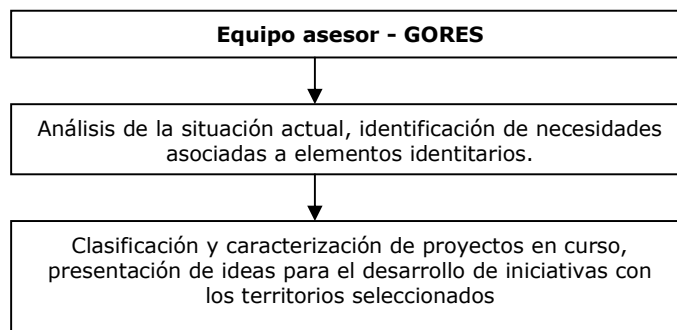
Equipo asesor - GORES

Análisis de la situación actual, identificación de necesidades asociadas a elementos identitarios.

Clasificación y caracterización de proyectos en curso, presentación de ideas para el desarrollo de iniciativas con los territorios seleccionados